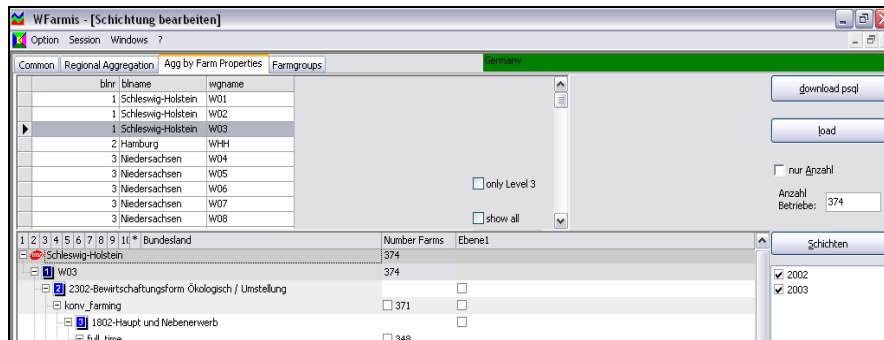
WFarmis - [Schichtung bearbeiten]

Option Session Windows ?

Common | Regional Aggregation | Agg by Farm Properties | Farmgroups

Germany

| blnr | blname | wgname |
|---|---|---|
| 1 | Schleswig-Holstein | W01 |
| 1 | Schleswig-Holstein | W02 |
| 1 | Schleswig-Holstein | W03 |
| 2 | Hamburg | WHH |
| 3 | Niedersachsen | W04 |
| 3 | Niedersachsen | W05 |
| 3 | Niedersachsen | W06 |
| 3 | Niedersachsen | W07 |
| 3 | Niedersachsen | W08 |

only Level 3

show all

download psql

load

nur Anzahl

Anzahl Betriebe: 374

| 1 2 3 4 5 6 7 8 9 1( * Bundesland | Number Farms | Ebene1 |
|---|---|---|
| Schleswig-Holstein | 374 | |
| 1 W03 | 374 | |
| 2 2302-Bewirtschaftungsform Ökologisch / Umstellung | | |
| konv_farming | 371 | |
| 3 1802-Haupt und Nebenerwerb | | |
| full_time | 348 | |

Schichten

2002

2003